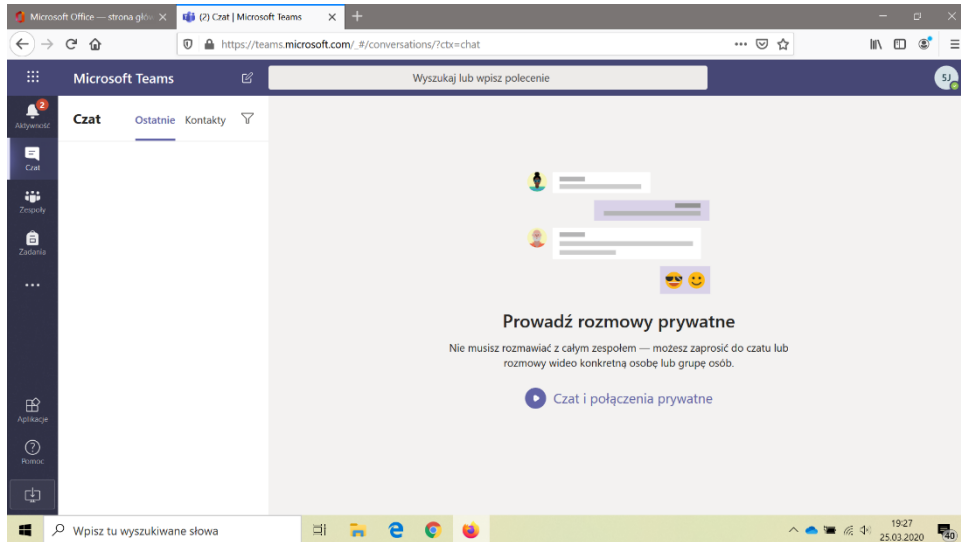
Microsoft Office — strona głó
(2) Czat | Microsoft Teams
https://teams.microsoft.com/_#/conversations/?ctx=chat

Microsoft Teams
Wyszukaj lub wpisz polecenie
SJ

2
Aktywność
Czat
Zespoły
Zadania
...
Aplikacje
Pomoc

Czat
Ostatnie
Kontakty

Prowadź rozmowy prywatne

Nie musisz rozmawiać z całym zespołem — możesz zaprosić do czatu lub rozmowy wideo konkretną osobę lub grupę osób.

Czat i połączenia prywatne

Wpisz tu wyszukiwane słowa
19:27
25.03.2020
40